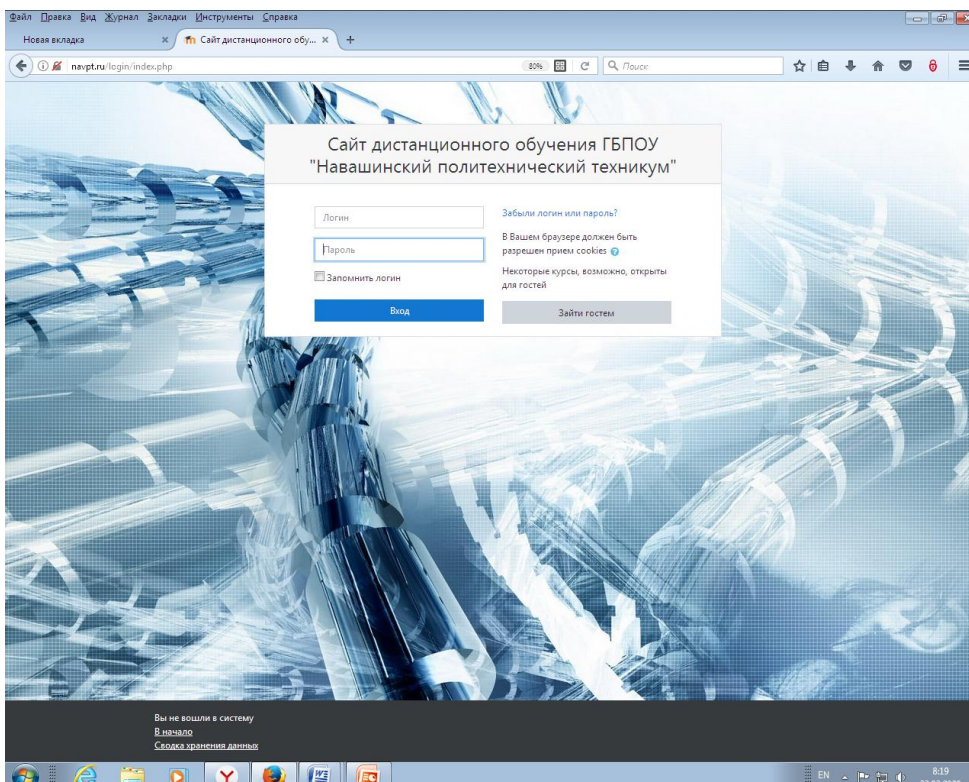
Файл Правка Вид Журнал Закладки Инструменты Справка

Новая вкладка ×
Сайт дистанционного обу... ×
+

navpt.ru/login/index.php
80%
Поиск

Сайт дистанционного обучения ГБПОУ "Навашинский политехнический техникум"

Логин
Пароль
Запомнить логин
Вход

Забыли логин или пароль?
В Вашем браузере должен быть разрешен прием cookies
Некоторые курсы, возможно, открыты для гостей
Зайти гостем

Вы не вошли в систему
В начало
Сводка хранения данных

EN
8:19